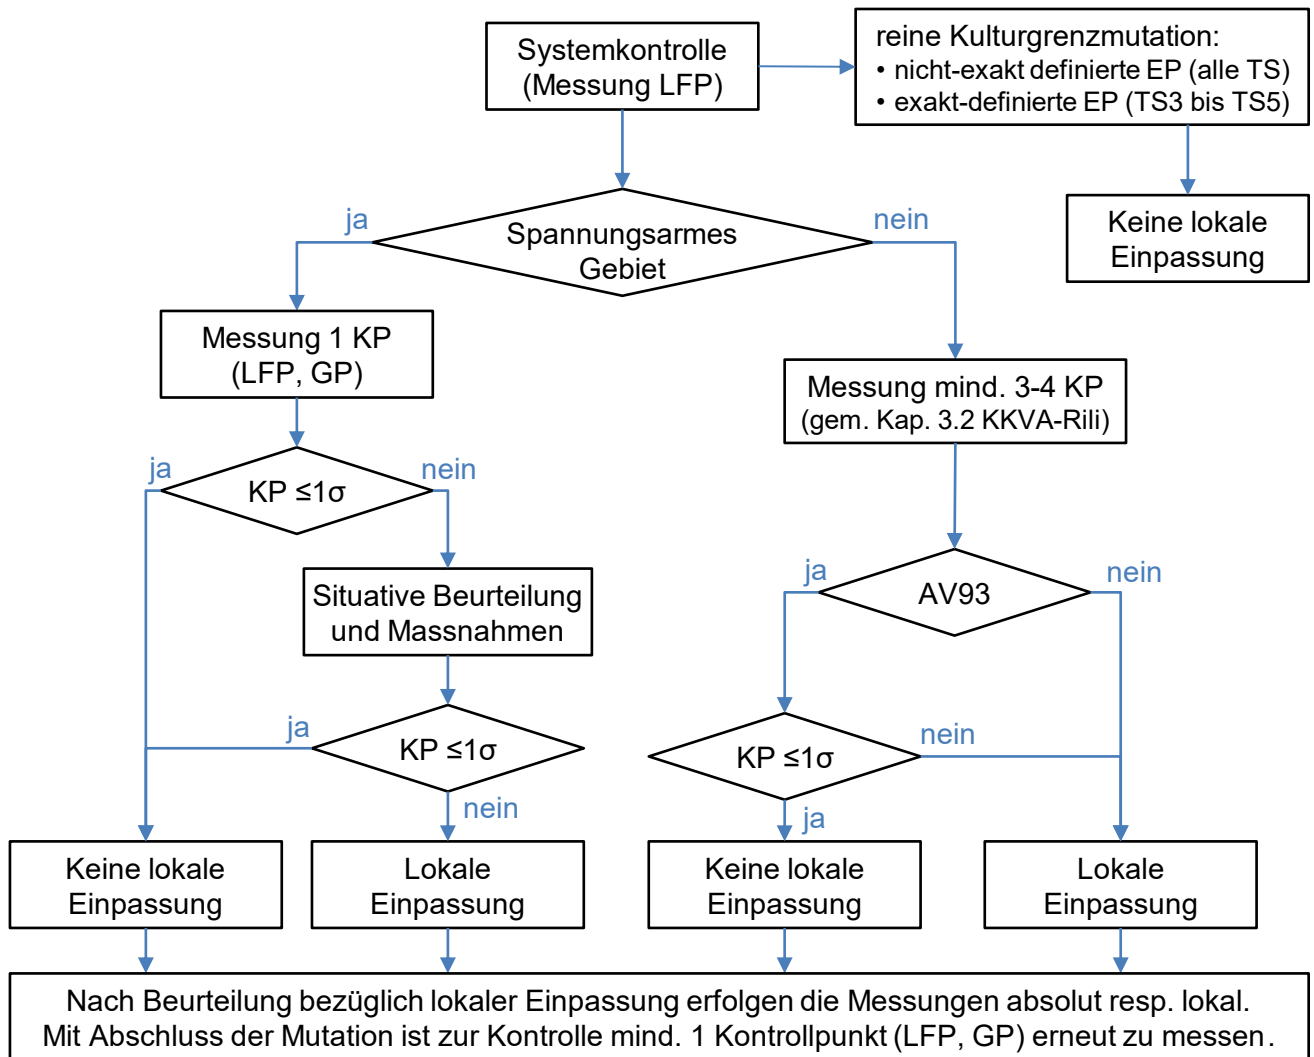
Systemkontrolle (Messung LFP)

reine Kulturgrenzmutation:
• nicht-exakt definierte EP (alle TS)
• exakt-definierte EP (TS3 bis TS5)

Keine lokale Einpassung

ja
Spannungsarmes Gebiet
nein

Messung 1 KP (LFP, GP)

Messung mind. 3-4 KP (gem. Kap. 3.2 KKVA-Rili)

ja
KP ≤1σ
nein

Situative Beurteilung und Massnahmen

ja
AV93
nein

ja
KP ≤1σ
nein

KP ≤1σ
nein
ja

Keine lokale Einpassung

Lokale Einpassung

Keine lokale Einpassung

Lokale Einpassung

Nach Beurteilung bezüglich lokaler Einpassung erfolgen die Messungen absolut resp. lokal. Mit Abschluss der Mutation ist zur Kontrolle mind. 1 Kontrollpunkt (LFP, GP) erneut zu messen.